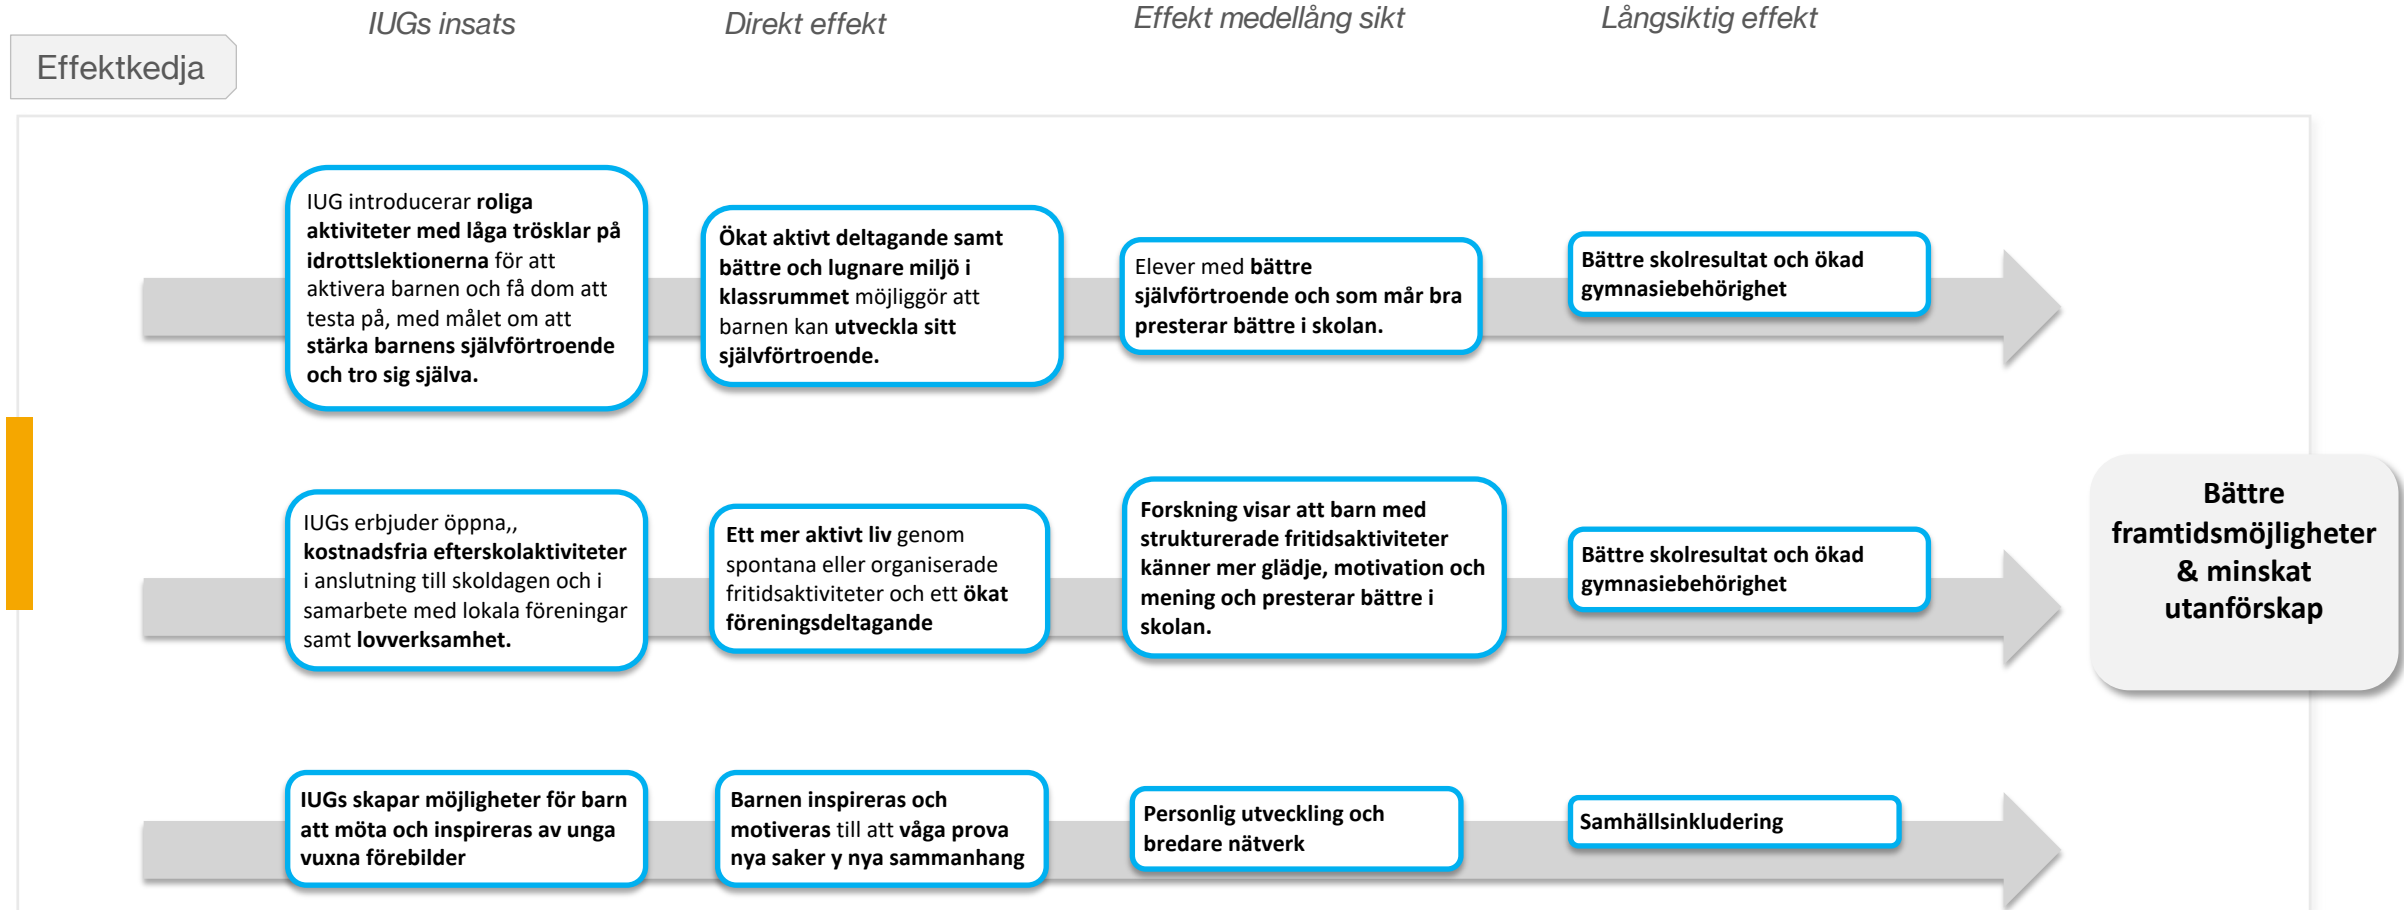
IUGs insats

Direkt effekt

Effekt medellång sikt

Långsiktig effekt

Effektkedja

IUG introducerar roliga aktiviteter med låga trösklar på idrottslektionerna för att aktivera barnen och få dom att testa på, med målet om att stärka barnens självförtroende och tro sig själva.

Ökat aktivt deltagande samt bättre och lugnare miljö i klassrummet möjliggör att barnen kan utveckla sitt självförtroende.

Elever med bättre självförtroende och som mår bra presterar bättre i skolan.

Bättre skolresultat och ökad gymnasiebehörighet

IUGs erbjuder öppna,, kostnadsfria efterskolaktiviteter i anslutning till skoldagen och i samarbete med lokala föreningar samt lovverksamhet.

Ett mer aktivt liv genom spontana eller organiserade fritidsaktiviteter och ett ökat föreningsdeltagande

Forskning visar att barn med strukturerade fritidsaktiviteter känner mer glädje, motivation och mening och presterar bättre i skolan.

Bättre skolresultat och ökad gymnasiebehörighet

Bättre framtidsmöjligheter & minskat utanförskap

IUGs skapar möjligheter för barn att möta och inspireras av unga vuxna förebilder

Barnen inspireras och motiveras till att våga prova nya saker y nya sammanhang

Personlig utveckling och bredare nätverk

Samhällsinkludering